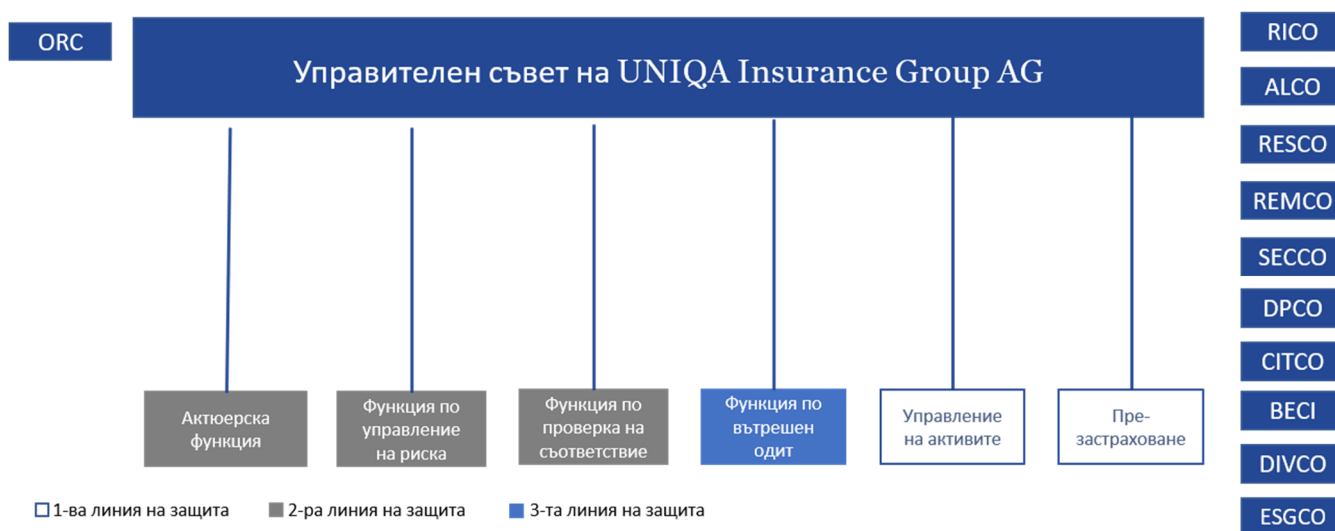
ORC

Управителен съвет на UNIQA Insurance Group AG

RICO

ALCO

RESCO

REMCO

SECCO

DPCO

CITCO

BECI

DIVCO

ESGCO

Актюерска функция

Функция по управление на риска

Функция по проверка на съответствие

Функция по вътрешен одит

Управление на активите

Пре-застраховане

1-ва линия на защита

2-ра линия на защита

3-та линия на защита